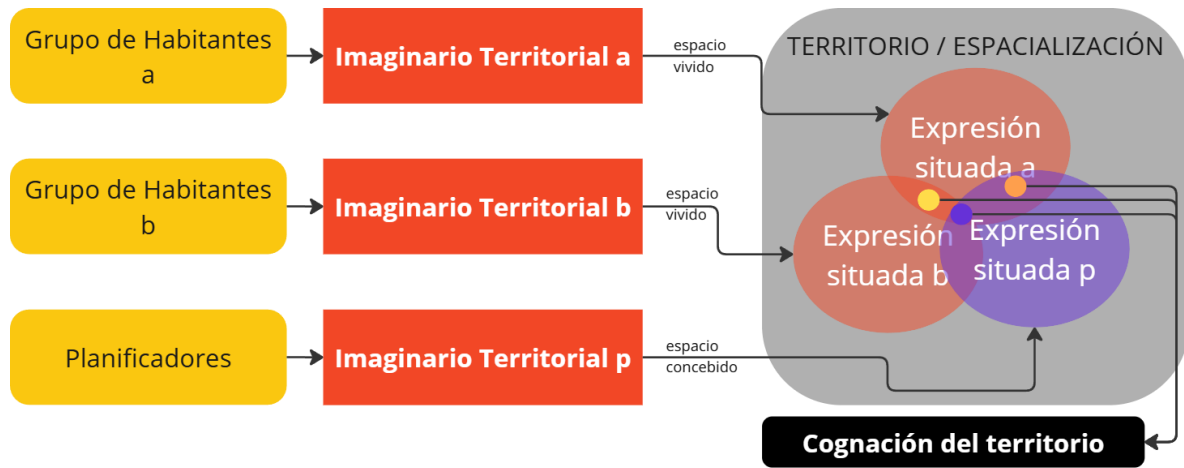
Grupo de Habitantes a

Imaginario Territorial a

espacio vivido

Grupo de Habitantes b

Imaginario Territorial b

espacio vivido

Planificadores

Imaginario Territorial p

espacio concebido

TERRITORIO / ESPACIALIZACIÓN

Expresión situada a

Expresión situada b

Expresión situada p

Cognación del territorio